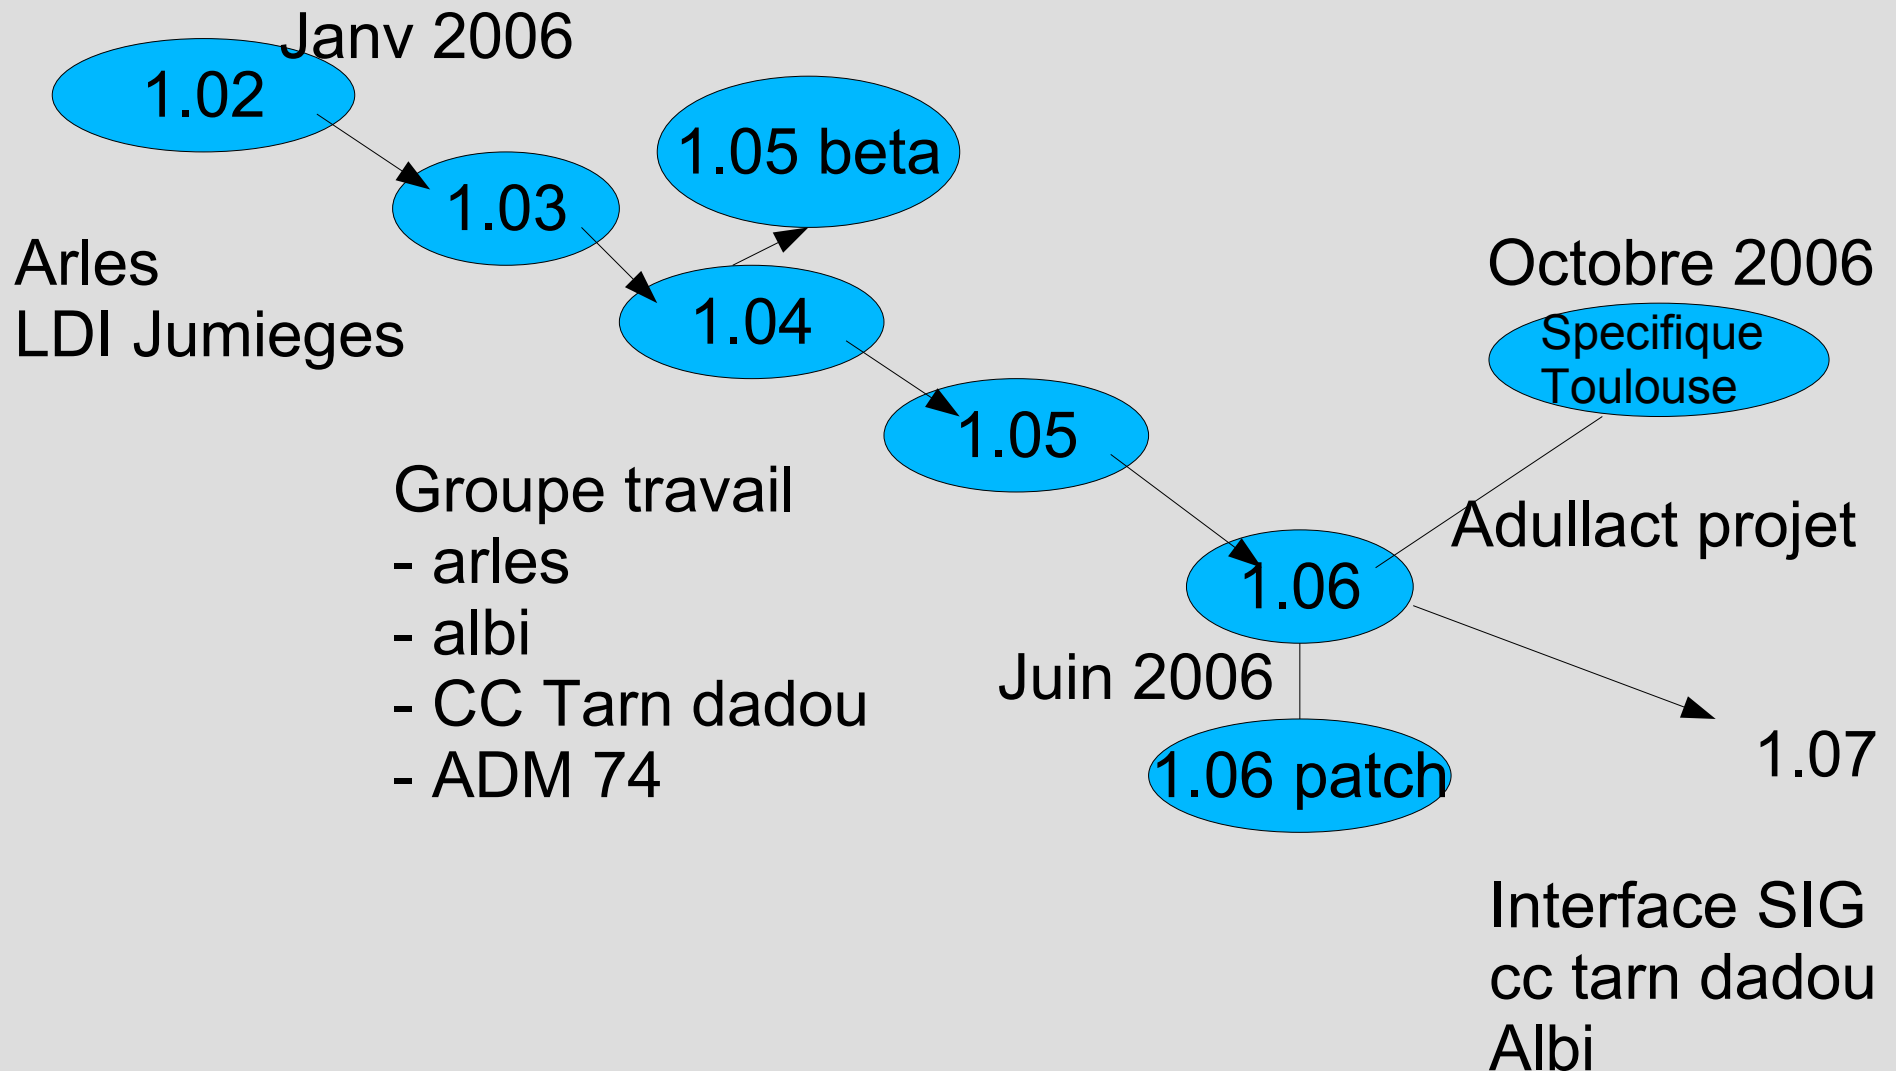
Janv 2006

1.02

1.03

1.05 beta

Arles
LDI Jumieges

1.04

Octobre 2006

Specifique
Toulouse

1.05

Groupe travail
- arles
- albi
- CC Tarn dadou
- ADM 74

Adullact projet

1.06

Juin 2006

1.06 patch

1.07

Interface SIG
cc tarn dadou
Albi